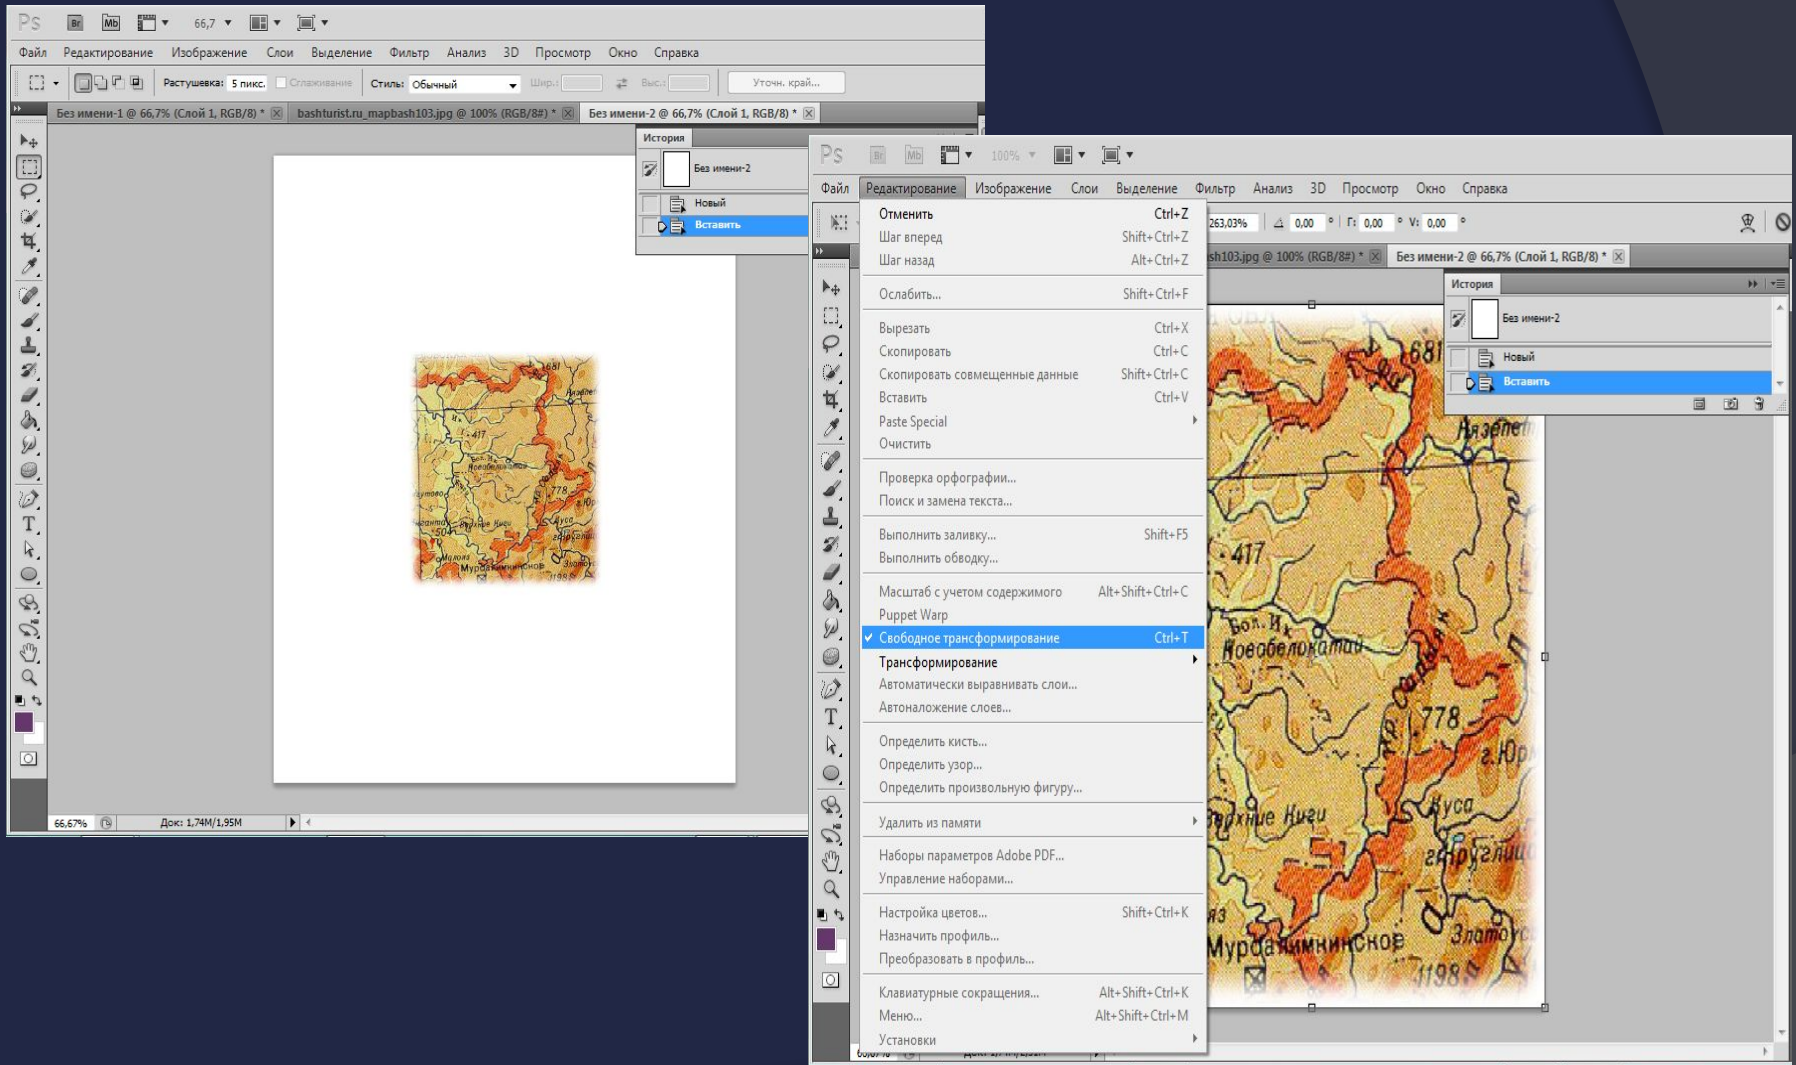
Ps Br Mb 66,7

Файл Редактирование Изображение Слои Выделение Фильтр Анализ 3D Просмотр Окно Справка

Растушевка: 5 пикс. Сглаживание Стиль: Обычный Шир.: Выс.: Уточн. край...

Без имени-1 @ 66,7% (Слой 1, RGB/8) * × bashturist.ru_mapbash103.jpg @ 100% (RGB/8#) * × Без имени-2 @ 66,7% (Слой 1, RGB/8) * ×

История
Без имени-2
Новый
Вставить

66,67% Док: 1,74M/1,95M

Ps Br Mb 100%

Файл Редактирование Изображение Слои Выделение Фильтр Анализ 3D Просмотр Окно Справка

263,03% 0,00 ° Г: 0,00 ° V: 0,00 °

sh103.jpg @ 100% (RGB/8#) * × Без имени-2 @ 66,7% (Слой 1, RGB/8) * ×

| | |
|---|---|
| Отменить | Ctrl+Z |
| Шаг вперед | Shift+Ctrl+Z |
| Шаг назад | Alt+Ctrl+Z |
| Ослабить... | Shift+Ctrl+F |
| Вырезать | Ctrl+X |
| Скопировать | Ctrl+C |
| Скопировать совмещенные данные | Shift+Ctrl+C |
| Вставить | Ctrl+V |
| Paste Special | |
| Очистить | |
| Проверка орфографии... | |
| Поиск и замена текста... | |
| Выполнить заливку... | Shift+F5 |
| Выполнить обводку... | |
| Масштаб с учетом содержимого | Alt+Shift+Ctrl+C |
| Puppet Warp | |
| ✓ Свободное трансформирование | Ctrl+T |
| Трансформирование | |
| Автоматически выравнивать слои... | |
| Автоналожение слоев... | |
| Определить кисть... | |
| Определить узор... | |
| Определить произвольную фигуру... | |
| Удалить из памяти | |
| Наборы параметров Adobe PDF... | |
| Управление наборами... | |
| Настройка цветов... | Shift+Ctrl+K |
| Назначить профиль... | |
| Преобразовать в профиль... | |
| Клавиатурные сокращения... | Alt+Shift+Ctrl+K |
| Меню... | Alt+Shift+Ctrl+M |
| Установки | |

История
Без имени-2
Новый
Вставить

681 Нязепет 417 Бол. Их Новобелокатай 778 г.Юр Верхние Киги Куса г.Кругли Мурсалимкинское Златоус 1198